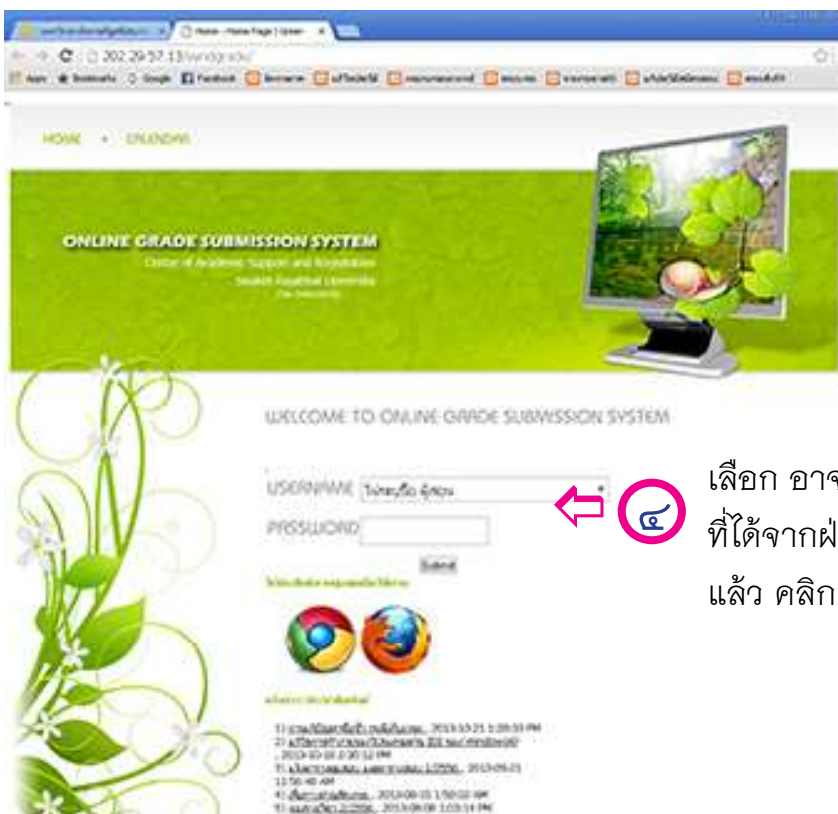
202.29.57.13/sendgrade/

HOME • CALENDAR

ONLINE GRADE SUBMISSION SYSTEM
Center of Academic Support and Registration
Srinakharinwirot University

WELCOME TO ONLINE GRADE SUBMISSION SYSTEM

USERNAME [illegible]
PASSWORD
Submit

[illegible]

๔

เลือก อาจ
ที่ได้จากฝ่
แล้ว คลิก